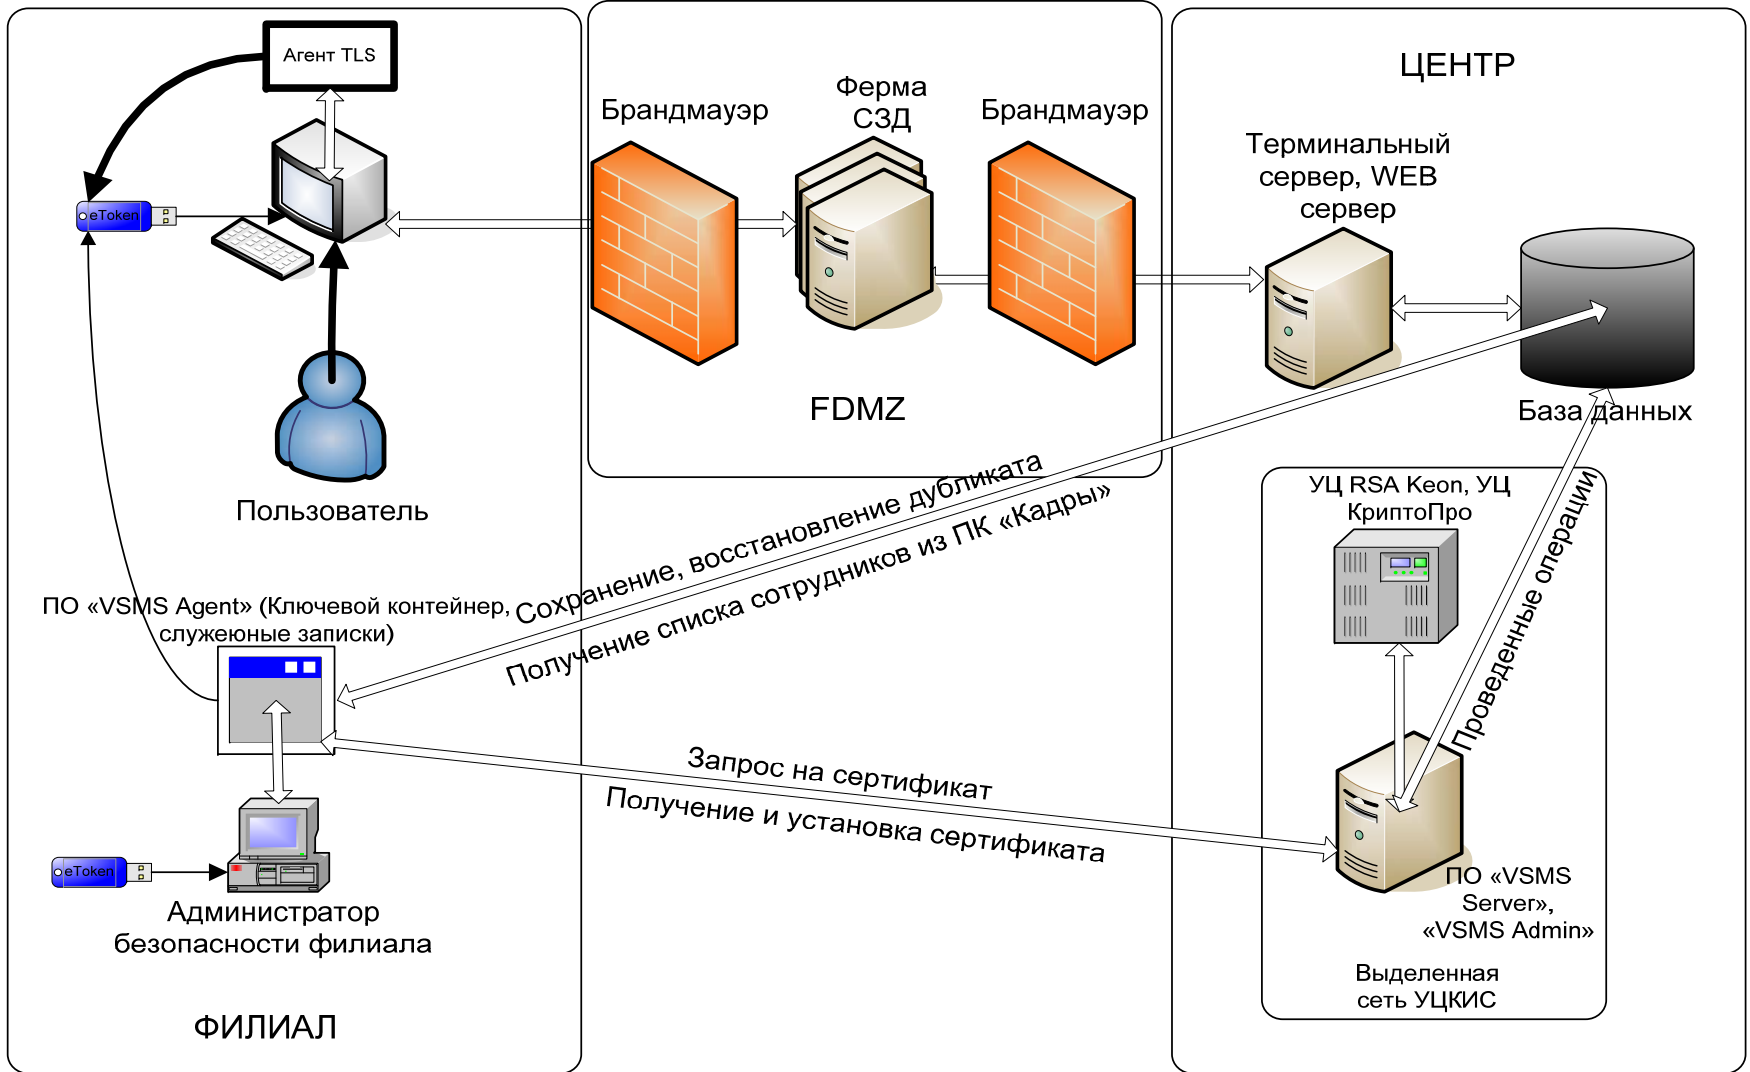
Агент TLS

eToken

Пользователь

ПО «VSMS Agent» (Ключевой контейнер, служеюные записки)

eToken

Администратор безопасности филиала

ФИЛИАЛ

Брандмауэр

Ферма СЗД

Брандмауэр

FDMZ

ЦЕНТР

Терминальный сервер, WEB сервер

База данных

УЦ RSA Keon, УЦ КриптоПро

ПО «VSMS Server», «VSMS Admin»

Выделенная сеть УЦКИС

Сохранение, восстановление дубликата

Получение списка сотрудников из ПК «Кадры»

Проведенные операции

Запрос на сертификат

Получение и установка сертификата